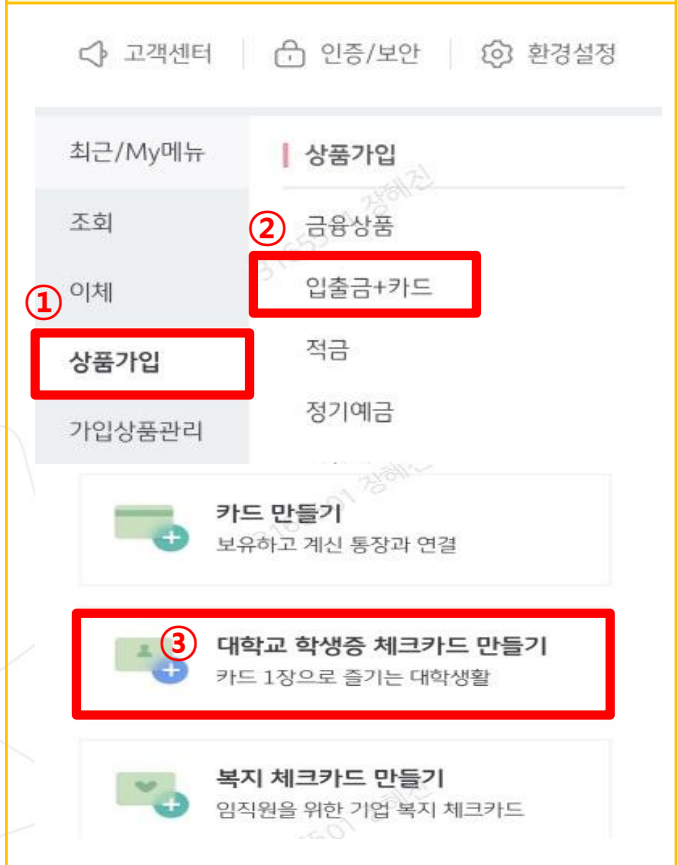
고객센터 | 인증/보안 | 환경설정

최근/My메뉴
조회
① 이체
상품가입
가입상품관리

상품가입
② 금융상품
입출금+카드
적금
정기예금

카드 만들기
보유하고 계신 통장과 연결

③ 대학교 학생증 체크카드 만들기
카드 1장으로 즐기는 대학생활

복지 체크카드 만들기
임직원을 위한 기업 복지 체크카드